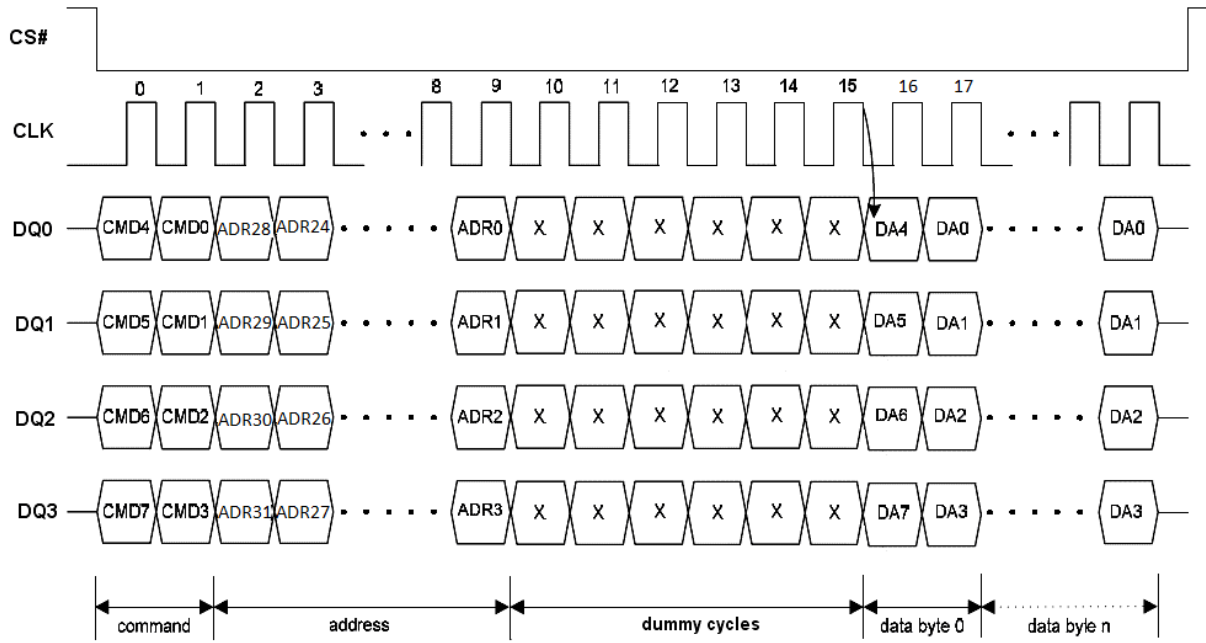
CS#

0 1 2 3 8 9 10 11 12 13 14 15 16 17

CLK

DQ0 CMD4 CMD0 ADR28 ADR24 ADR0 X X X X X X DA4 DA0 DA0

DQ1 CMD5 CMD1 ADR29 ADR25 ADR1 X X X X X X DA5 DA1 DA1

DQ2 CMD6 CMD2 ADR30 ADR26 ADR2 X X X X X X DA6 DA2 DA2

DQ3 CMD7 CMD3 ADR31 ADR27 ADR3 X X X X X X DA7 DA3 DA3

command address dummy cycles data byte 0 data byte n